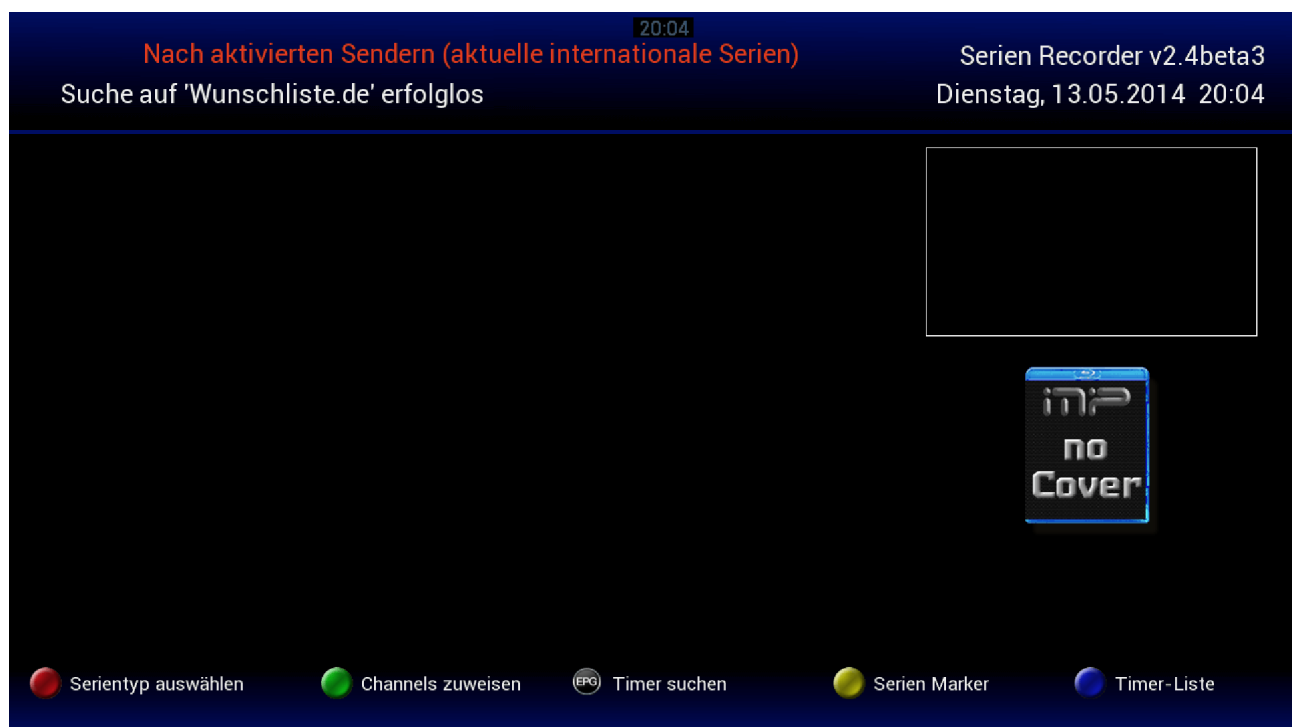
20:04

Nach aktivierten Sendern (aktuelle internationale Serien)

Suche auf 'Wunschliste.de' erfolglos

Serien Recorder v2.4beta3

Dienstag, 13.05.2014 20:04

iMP
no
Cover

Serientyp auswählen

Channels zuweisen

EPG

Timer suchen

Serien Marker

Timer-Liste